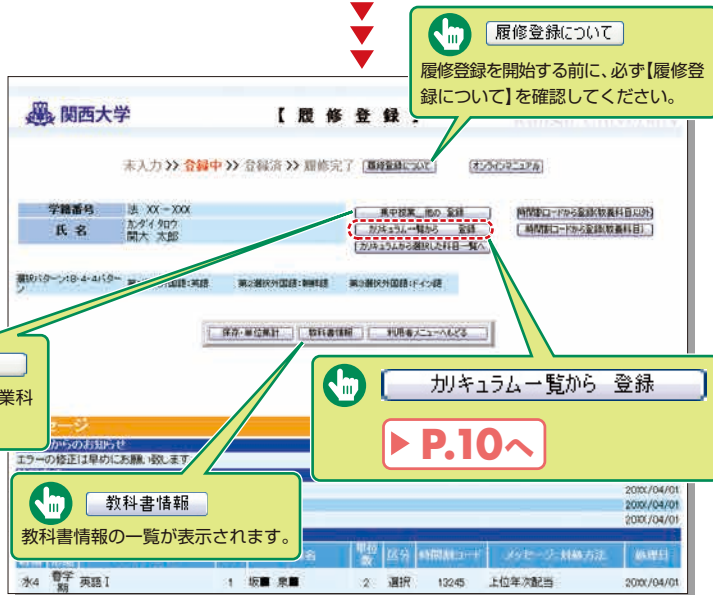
履修登録について

履修登録を開始する前に、必ず【履修登録について】を確認してください。

関西大学

【 履 修 登 録 】

未入力 >> 登録中 >> 登録済 >> 履修完了 履修登録について オンラインマニュアル

学籍番号 法 XX－XXX
氏 名 カンダイ タロウ 関大 太郎

集中授業、他の 登録
カリキュラム一覧から 登録
カリキュラムから選択した科目一覧へ

時間割コードから登録(教養科目以外)
時間割コードから登録(教養科目)

選択パターン:B-4-a パターン 第1選択外国語:英語 第2選択外国語:朝鮮語 第3選択外国語:ドイツ語

保存・単位集計 教科書情報 利用者メニューへもどる

業科

ージ
からのお知らせ
エラーの修正は早めにお願い致します

カリキュラム一覧から 登録

▶ P.10へ

教科書情報

教科書情報の一覧が表示されます。

20XX/04/01
20XX/04/01
20XX/04/01

名 単位数 区分 時間割コード メッセージ・対処方法 処理日

水4 哲学院 英語Ⅰ 1 坂■ 泉■ 2 選択 13245 上位年次配当 20XX/04/01